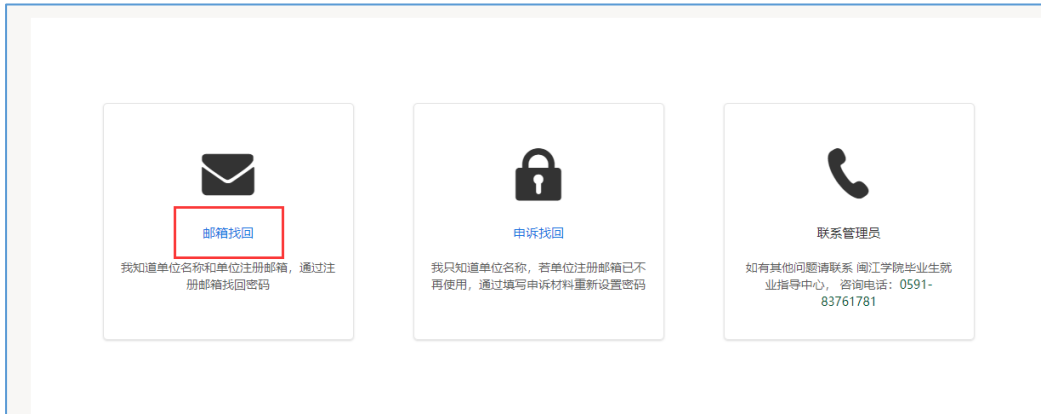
邮箱找回

我知道单位名称和单位注册邮箱，通过注册邮箱找回密码

申诉找回

我只知道单位名称，若单位注册邮箱已不再使用，通过填写申诉材料重新设置密码

联系管理员

如有其他问题请联系 闽江学院毕业生就业指导中心， 咨询电话：0591-83761781